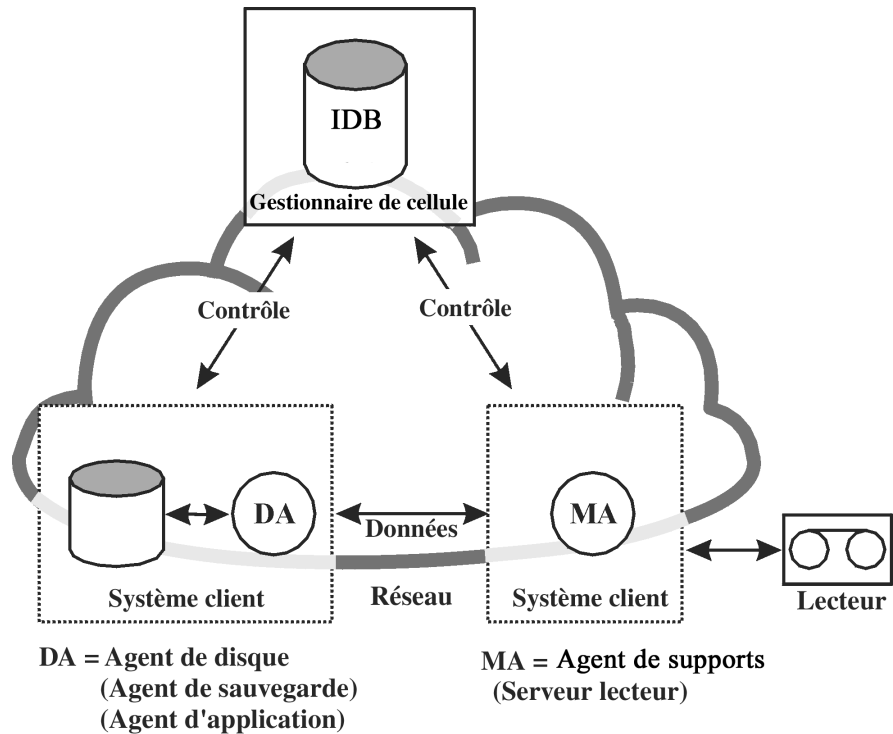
IDB

Gestionnaire de cellule

Contrôle

Contrôle

DA

Données

MA

Système client

Réseau

Système client

Lecteur

DA = Agent de disque
(Agent de sauvegarde)
(Agent d'application)

MA = Agent de supports
(Serveur lecteur)